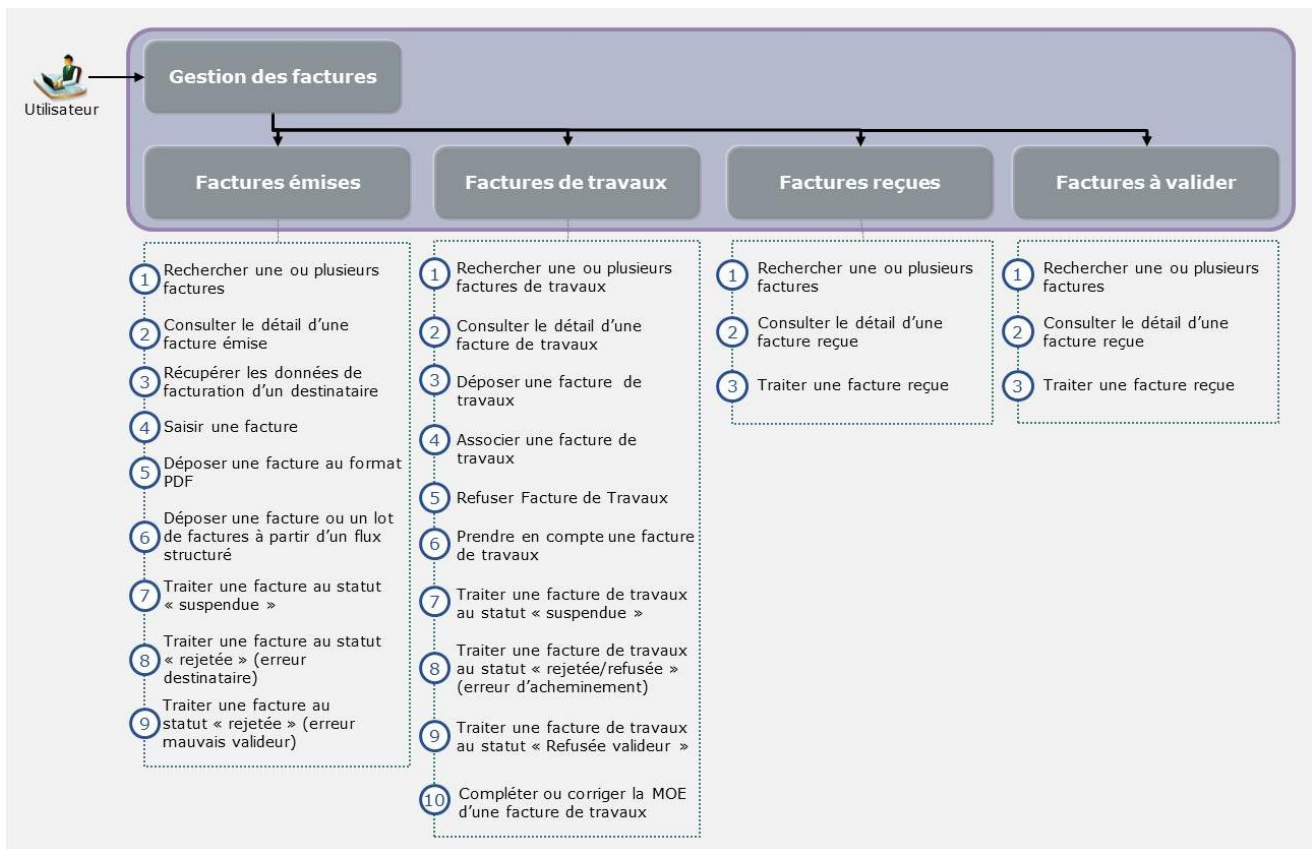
Utilisateur

Gestion des factures

Factures émises

Factures de travaux

Factures reçues

Factures à valider

1 Rechercher une ou plusieurs factures
2 Consulter le détail d'une facture émise
3 Récupérer les données de facturation d'un destinataire
4 Saisir une facture
5 Déposer une facture au format PDF
6 Déposer une facture ou un lot de factures à partir d'un flux structuré
7 Traiter une facture au statut « suspendue »
8 Traiter une facture au statut « rejetée » (erreur destinataire)
9 Traiter une facture au statut « rejetée » (erreur mauvais valideur)

1 Rechercher une ou plusieurs factures de travaux
2 Consulter le détail d'une facture de travaux
3 Déposer une facture de travaux
4 Associer une facture de travaux
5 Refuser Facture de Travaux
6 Prendre en compte une facture de travaux
7 Traiter une facture de travaux au statut « suspendue »
8 Traiter une facture de travaux au statut « rejetée/refusée » (erreur d'acheminement)
9 Traiter une facture de travaux au statut « Refusée valideur »
10 Compléter ou corriger la MOE d'une facture de travaux

1 Rechercher une ou plusieurs factures
2 Consulter le détail d'une facture reçue
3 Traiter une facture reçue

1 Rechercher une ou plusieurs factures
2 Consulter le détail d'une facture reçue
3 Traiter une facture reçue